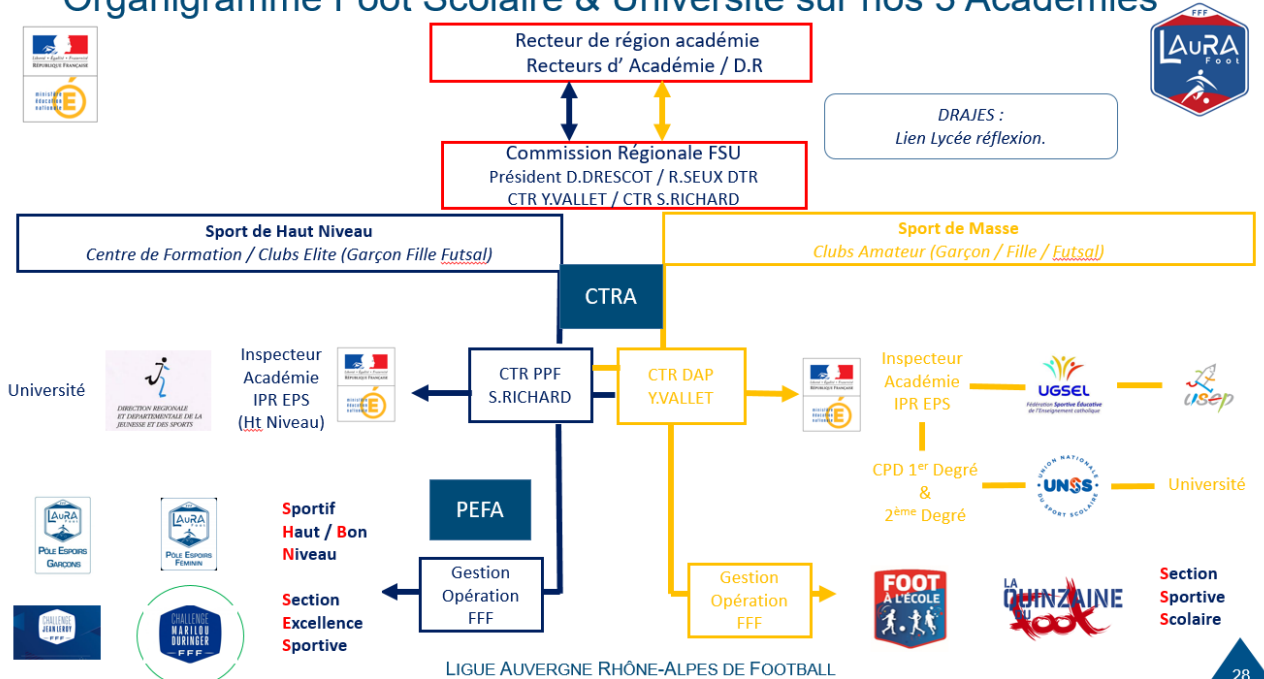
Organigramme Foot Scolaire & Université sur nos 3 Académies

FFF LAURA Foot

Recteur de région académie
Recteurs d' Académie / D.R

DRAJES :
Lien Lycée réflexion.

Commission Régionale FSU
Président D.DRESCOT / R.SEUX DTR
CTR Y.VALLET / CTR S.RICHARD

Sport de Haut Niveau
Centre de Formation / Clubs Elite (Garçon Fille Futsal)

Sport de Masse
Clubs Amateur (Garçon / Fille / Futsal)

CTRA

Université

DIRECTION REGIONALE ET DEPARTEMENTALE DE LA JEUNESSE ET DES SPORTS

Inspecteur Académie IPR EPS (Ht Niveau)

CTR PPF
S.RICHARD

CTR DAP
Y.VALLET

Inspecteur Académie IPR EPS

UGSEL
Fédération Sportive Educative de l'Enseignement catholique

usep

CPD 1$^{er}$ Degré & 2$^{ème}$ Degré

UNSS
UNION NATIONALE DU SPORT SCOLAIRE

Université

LAURA Pôle Espoirs Garçons

LAURA Pôle Espoirs Féminin

PEFA

Sportif Haut / Bon Niveau

CHALLENGE JEAN LEROY FFF

CHALLENGE MARILOU DURINGER FFF

Section Excellence Sportive

Gestion Opération FFF

Gestion Opération FFF

FOOT À L'ÉCOLE

LA QUINZAINE DU foot

Section Sportive Scolaire

LIGUE AUVERGNE RHÔNE-ALPES DE FOOTBALL

28